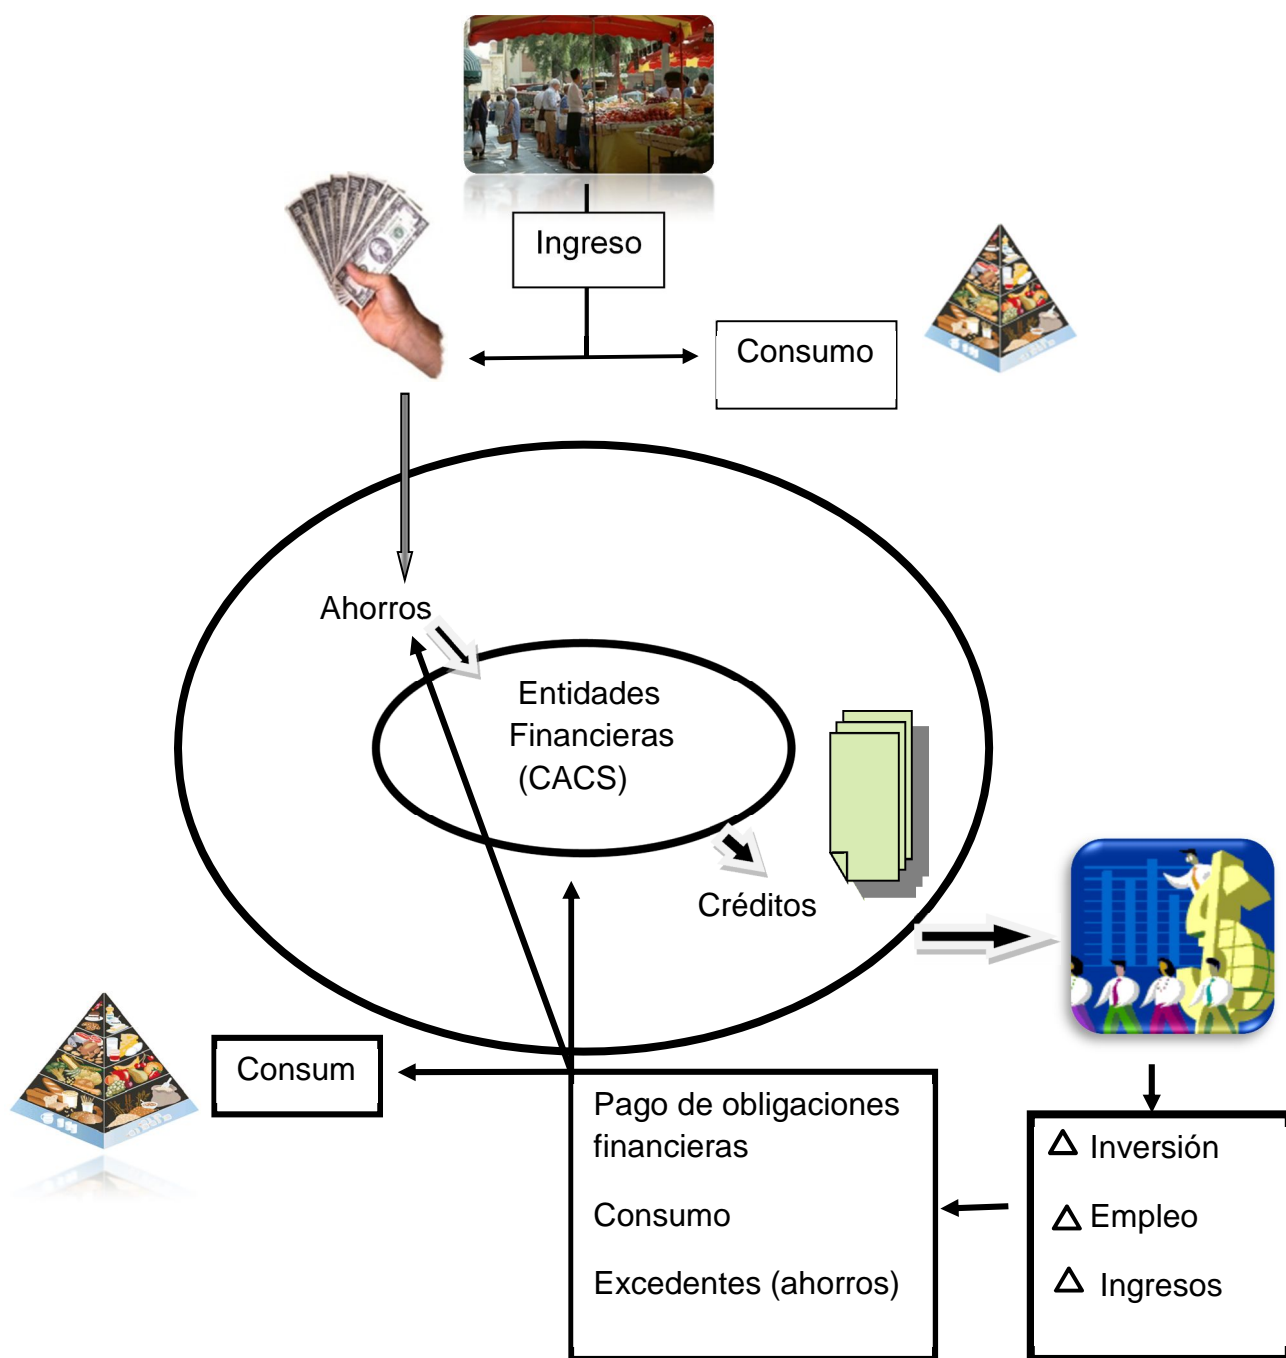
Ingreso

Consumo

Ahorros

Entidades Financieras (CACS)

Créditos

Consum

Pago de obligaciones financieras

Consumo

Excedentes (ahorros)

$\triangle$ Inversión

$\triangle$ Empleo

$\triangle$ Ingresos